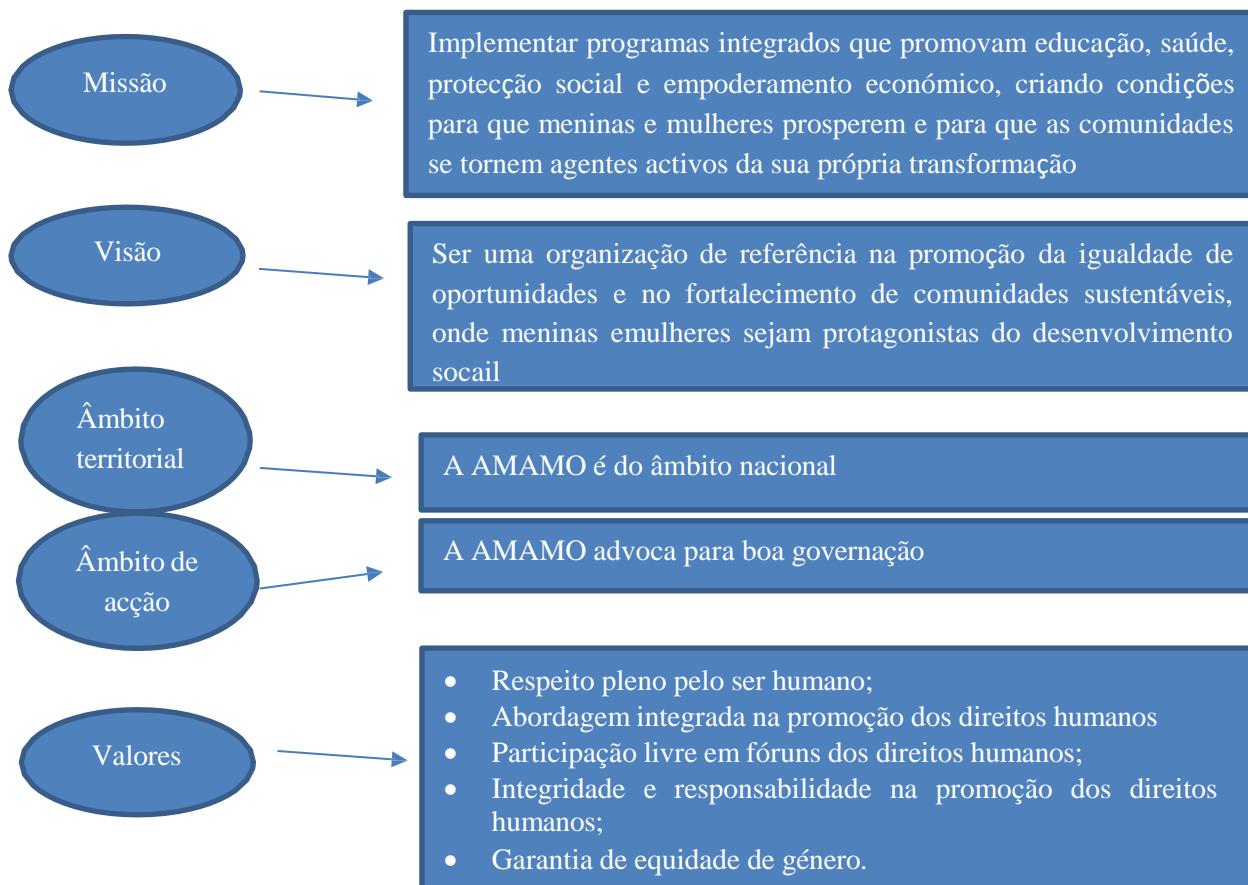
Missão

Implementar programas integrados que promovam educação, saúde, protecção social e empoderamento económico, criando condições para que meninas e mulheres prosperem e para que as comunidades se tornem agentes activos da sua própria transformação

Visão

Ser uma organização de referência na promoção da igualdade de oportunidades e no fortalecimento de comunidades sustentáveis, onde meninas emulheres sejam protagonistas do desenvolvimento socail

Âmbito territorial

A AMAMO é do âmbito nacional

Âmbito de acção

A AMAMO advoca para boa governação

Valores

- Respeito pleno pelo ser humano;
- Abordagem integrada na promoção dos direitos humanos
- Participação livre em fóruns dos direitos humanos;
- Integridade e responsabilidade na promoção dos direitos humanos;
- Garantia de equidade de género.